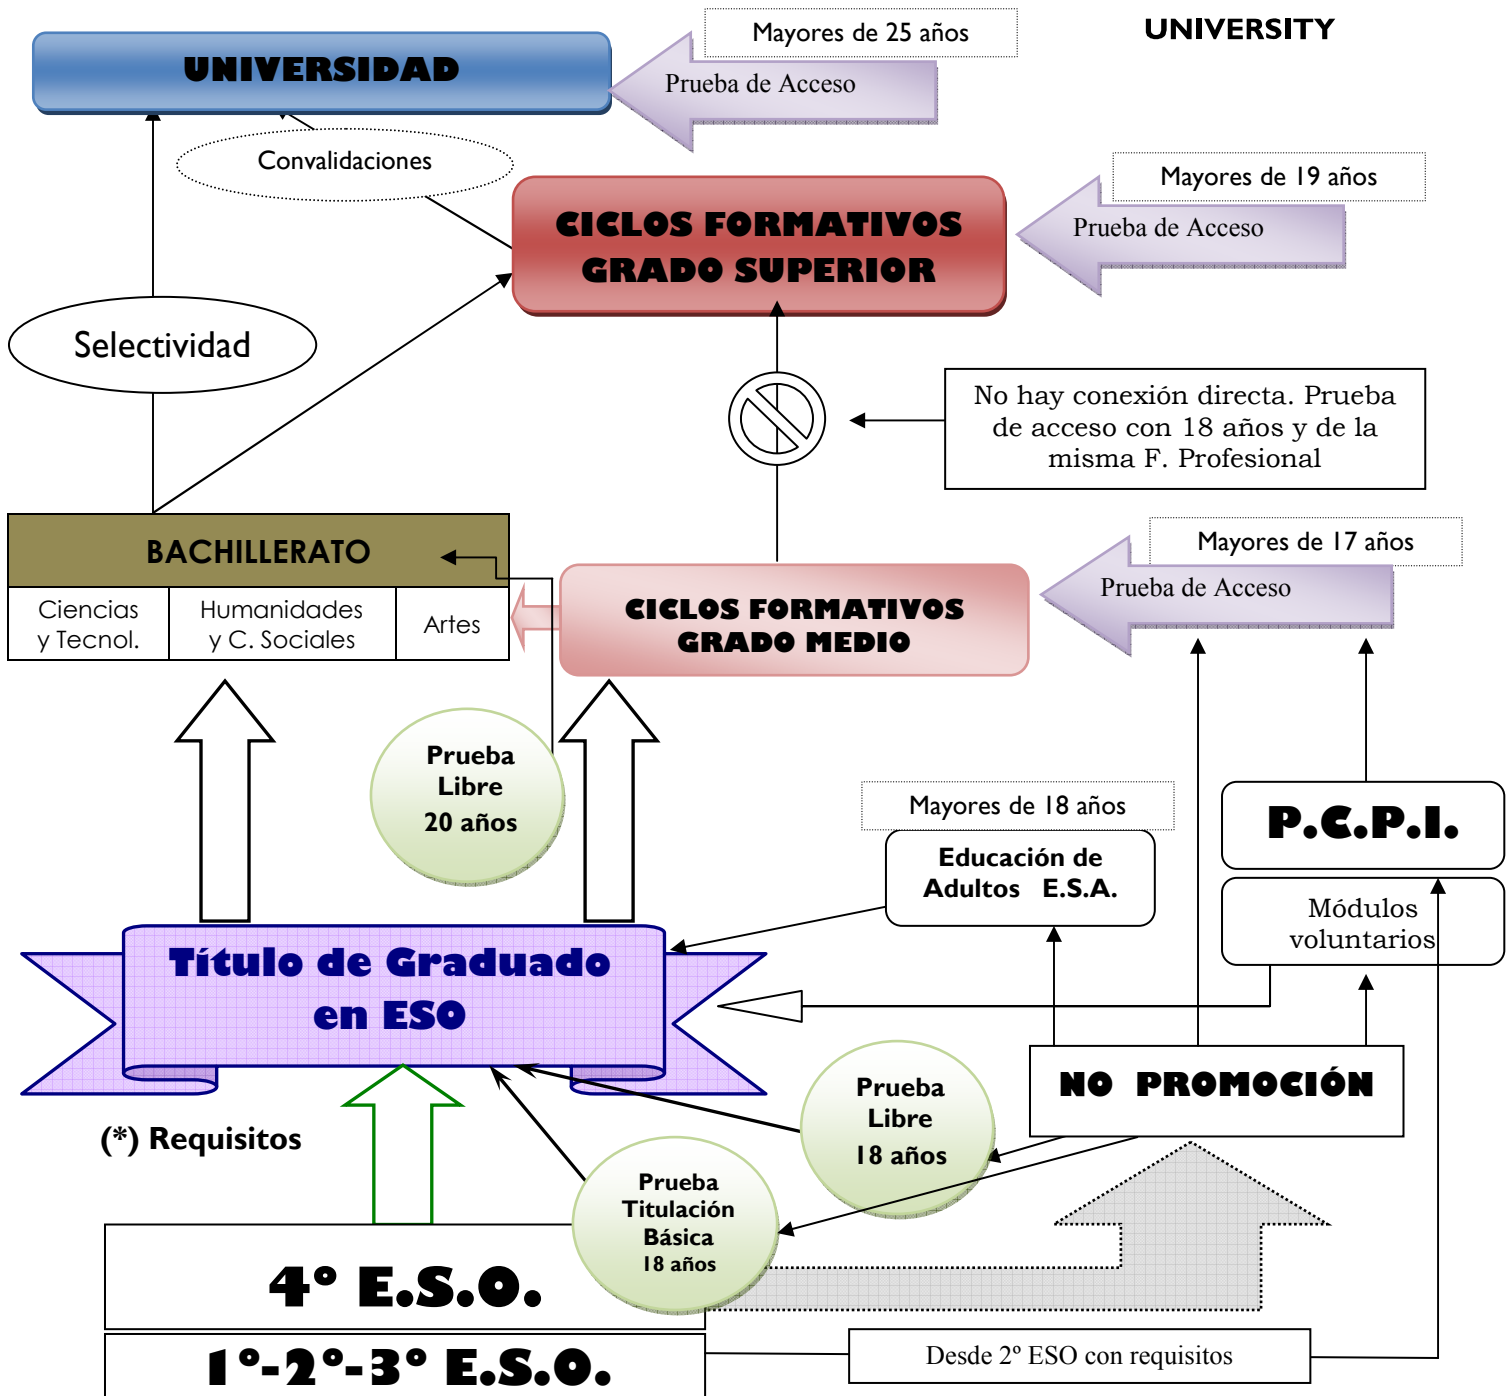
UNIVERSITY

UNIVERSIDAD

Mayores de 25 años

Prueba de Acceso

Convalidaciones

CICLOS FORMATIVOS GRADO SUPERIOR

Mayores de 19 años

Prueba de Acceso

Selectividad

No hay conexión directa. Prueba de acceso con 18 años y de la misma F. Profesional

BACHILLERATO

| Ciencias y Tecnol. | Humanidades y C. Sociales | Artes |
|---|---|---|

CICLOS FORMATIVOS GRADO MEDIO

Mayores de 17 años

Prueba de Acceso

Prueba Libre 20 años

Mayores de 18 años

Educación de Adultos E.S.A.

P.C.P.I.

Módulos voluntarios

Título de Graduado en ESO

(*) Requisitos

Prueba Libre 18 años

NO PROMOCIÓN

Prueba Titulación Básica 18 años

4° E.S.O.

1°-2°-3° E.S.O.

Desde 2º ESO con requisitos